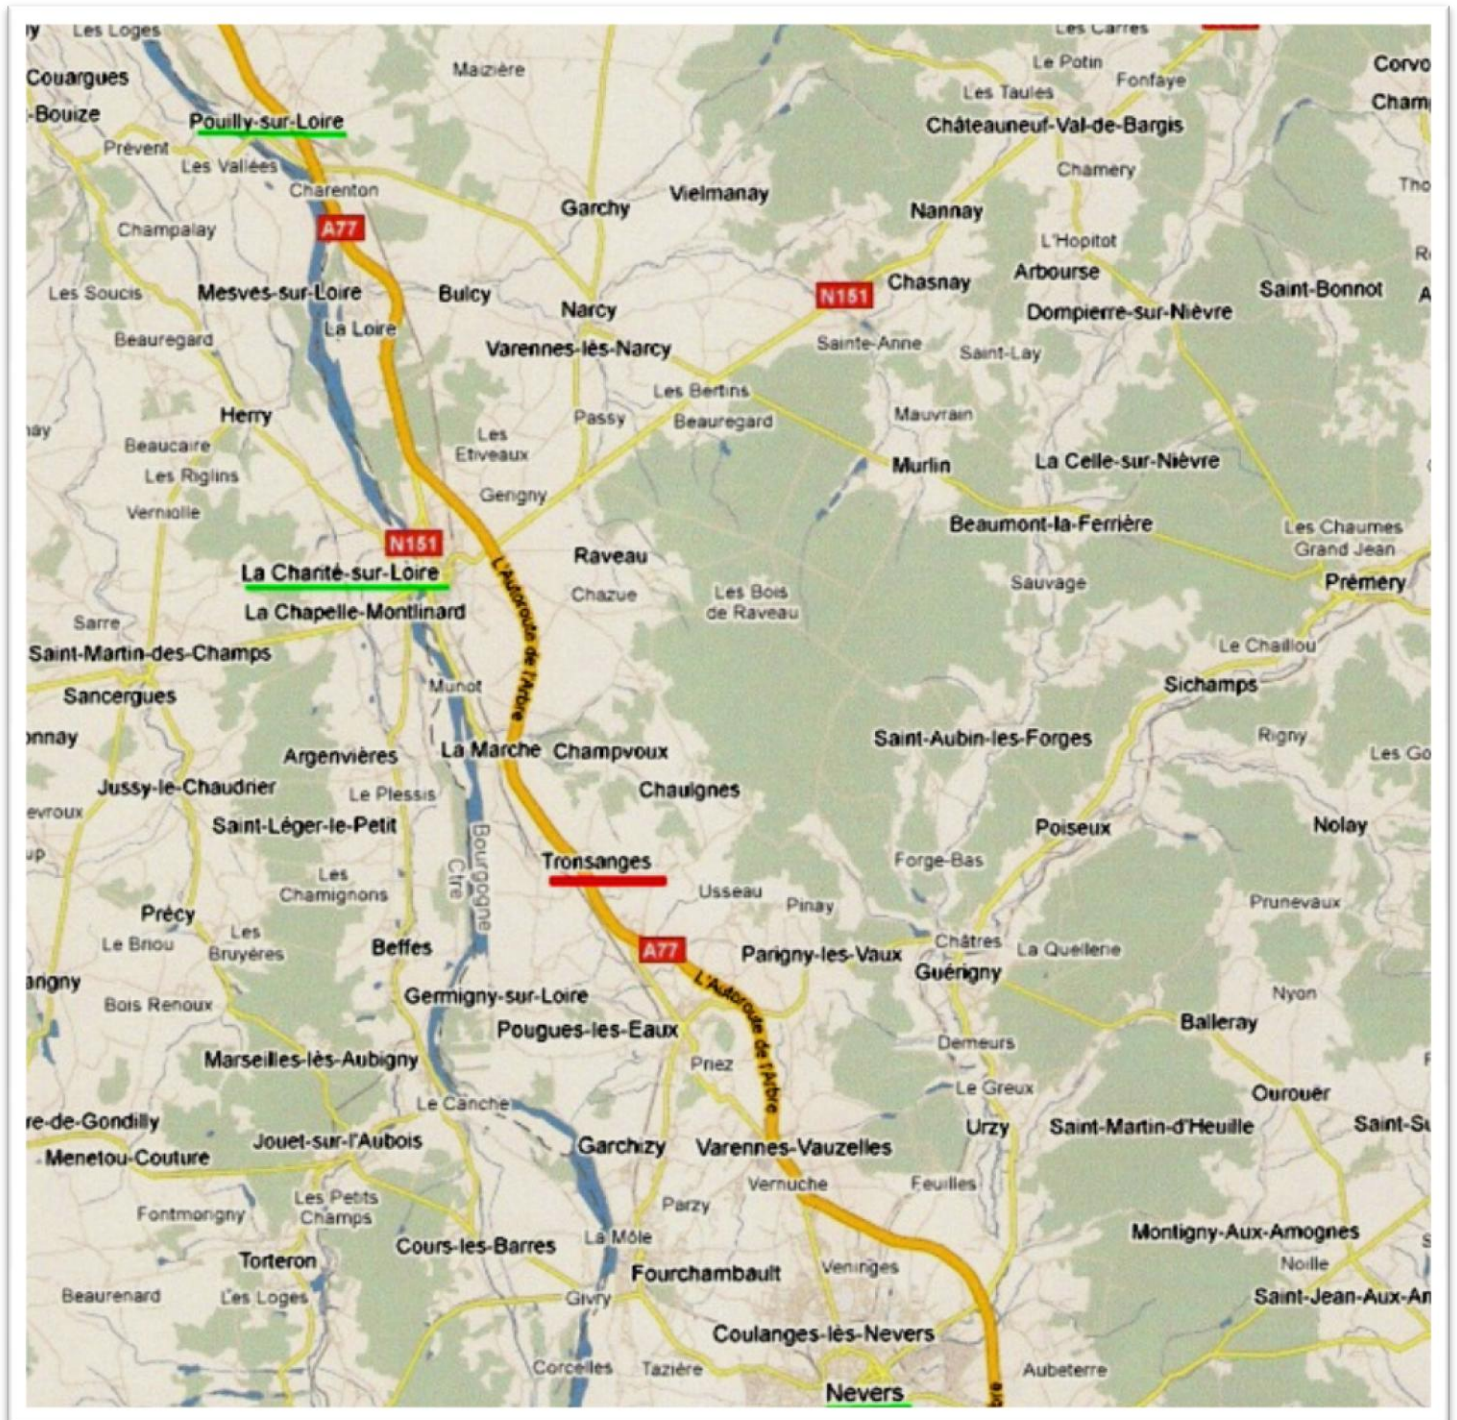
Les Loges
Couargues
-Bouize
Pouilly-sur-Loire
Prevent
Les Vallées
Charenton
Champalay
A77
Les Soucis
Mesves-sur-Loire
La Loire
Beauregard
Herry
Beaucaire
Les Riglins
Vernoille
Maizière
Garchy
Vielmanay
Bulcy
Narcy
Varennes-lès-Narcy
Les Bertins
Passy
Beauregard
Les Etiveaux
Gengny
Les Carres
Le Potin
Fonfaye
Les Taules
Châteauneuf-Val-de-Bargis
Chamery
Nannay
L'Hopitot
Arbourse
Chasnay
N151
Sainte-Anne
Saint-Lay
Dompierre-sur-Nièvre
Saint-Bonnot
Corvo
Cham
Tho
Mauvrain
Murlin
La Celle-sur-Nièvre
Beaumont-la-Ferrière
Les Chaumes
Grand Jean
Sauvage
Prémery
N151
La Charité-sur-Loire
La Chapelle-Montlinard
Sarre
Saint-Martin-des-Champs
Sancergues
Raveau
Chazue
Les Bois de Raveau
L'Autoroute de l'Arbre
Munot
La Marche
Champvoux
Chaulgnes
Argenvières
Jussy-le-Chaudrier
Le Plessis
Saint-Léger-le-Petit
Les Chamignons
Bourgogne Ctre
Tronsanges
Usseau
Pinay
Le Chaillou
Sichamps
Saint-Aubin-les-Forges
Rigny
Les Go
Poiseux
Nolay
Forge-Bas
Prunevaux
Précy
Le Briou
Les Bruyères
Beffes
A77
L'Autoroute de l'Arbre
Parigny-les-Vaux
Châtres
Guérigny
La Quellerie
Nyon
Bois Renoux
Germigny-sur-Loire
Pougues-les-Eaux
Priez
Demeurs
Balleray
Marseilles-lès-Aubigny
Le Canche
Le Greux
Ourouer
Garchizy
Varennes-Vauzelles
Urzy
Saint-Martin-d'Heuille
Saint-Su
Jouet-sur-l'Aubois
Menetou-Couture
Vernuche
Feuilles
Les Petits Champs
Fontmorigny
Parzy
Torteron
Cours-les-Barres
La Môle
Fourchambault
Veninges
Montigny-Aux-Amognes
Noille
Saint-Jean-Aux-Am
Beaurenard
Les Loges
Givry
Coulanges-lès-Nevers
Corcelles
Tazière
Nevers
Aubeterre